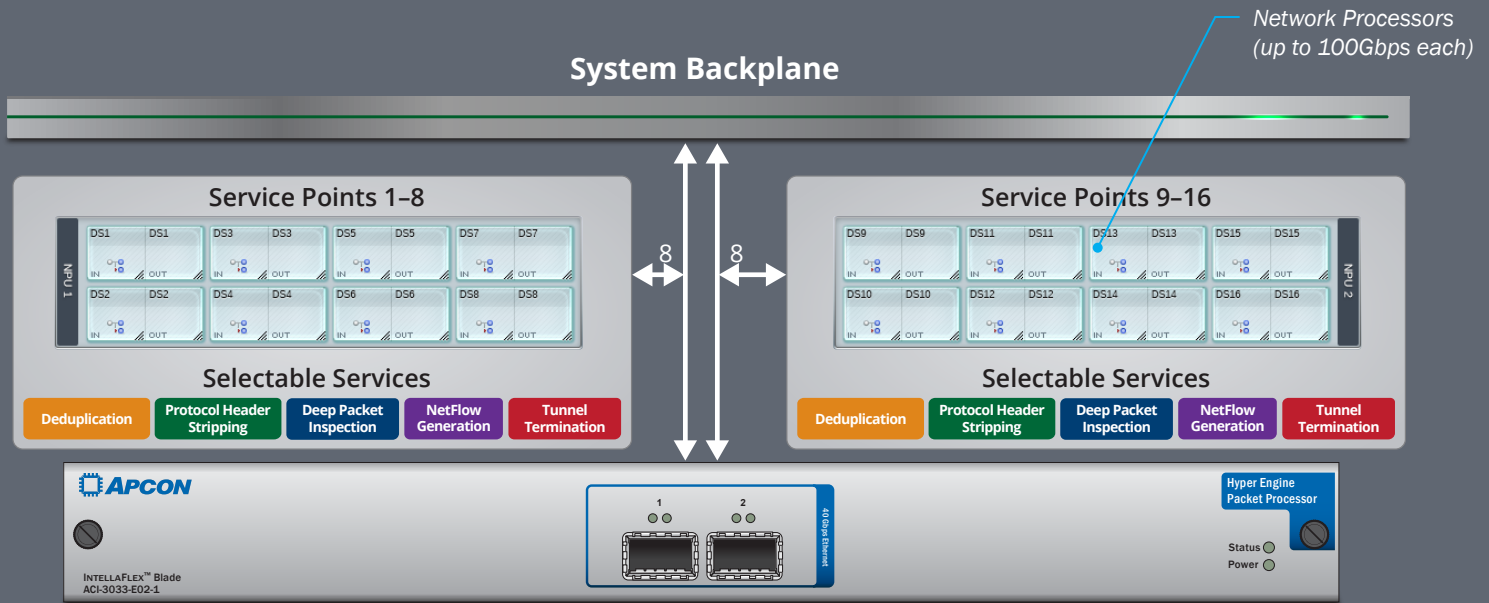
Network Processors
(up to 100Gbps each)

System Backplane

Service Points 1–8

NPU 1

| DS1 | DS1 | DS3 | DS3 | DS5 | DS5 | DS7 | DS7 |
|---|---|---|---|---|---|---|---|
| IN | OUT | IN | OUT | IN | OUT | IN | OUT |
| DS2 | DS2 | DS4 | DS4 | DS6 | DS6 | DS8 | DS8 |
| IN | OUT | IN | OUT | IN | OUT | IN | OUT |

Selectable Services

Deduplication
Protocol Header Stripping
Deep Packet Inspection
NetFlow Generation
Tunnel Termination

8

8

Service Points 9–16

| DS9 | DS9 | DS11 | DS11 | DS13 | DS13 | DS15 | DS15 |
|---|---|---|---|---|---|---|---|
| IN | OUT | IN | OUT | IN | OUT | IN | OUT |
| DS10 | DS10 | DS12 | DS12 | DS14 | DS14 | DS16 | DS16 |
| IN | OUT | IN | OUT | IN | OUT | IN | OUT |

NPU 2

Selectable Services

Deduplication
Protocol Header Stripping
Deep Packet Inspection
NetFlow Generation
Tunnel Termination

APCON

1

2

40 Gbps Ethernet

Hyper Engine Packet Processor

Status

Power

IntellaFlex™ Blade
ACI-3033-E02-1